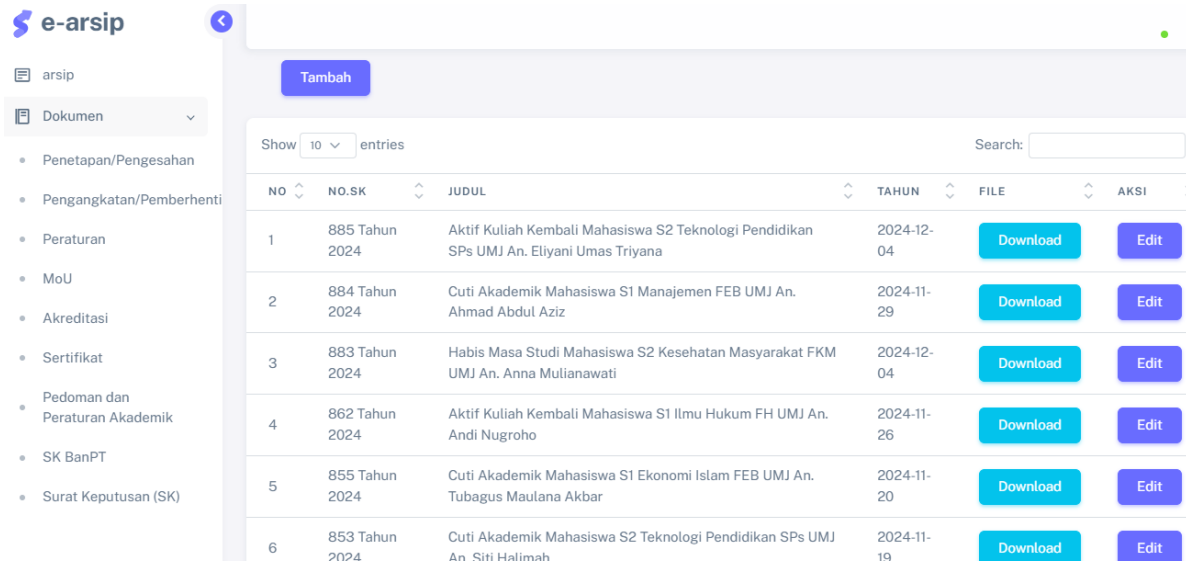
e-arsip

arsip

Dokumen

Penetapan/Pengesahan

Pengangkatan/Pemberhenti

Peraturan

MoU

Akreditasi

Sertifikat

Pedoman dan Peraturan Akademik

SK BanPT

Surat Keputusan (SK)

Tambah

Show 10 entries

Search:

| NO | NO.SK | JUDUL | TAHUN | FILE | AKSI |
|---|---|---|---|---|---|
| 1 | 885 Tahun 2024 | Aktif Kuliah Kembali Mahasiswa S2 Teknologi Pendidikan SPs UMJ An. Eliyani Umas Triyana | 2024-12-04 | Download | Edit |
| 2 | 884 Tahun 2024 | Cuti Akademik Mahasiswa S1 Manajemen FEB UMJ An. Ahmad Abdul Aziz | 2024-11-29 | Download | Edit |
| 3 | 883 Tahun 2024 | Habis Masa Studi Mahasiswa S2 Kesehatan Masyarakat FKM UMJ An. Anna Mulianawati | 2024-12-04 | Download | Edit |
| 4 | 862 Tahun 2024 | Aktif Kuliah Kembali Mahasiswa S1 Ilmu Hukum FH UMJ An. Andi Nugroho | 2024-11-26 | Download | Edit |
| 5 | 855 Tahun 2024 | Cuti Akademik Mahasiswa S1 Ekonomi Islam FEB UMJ An. Tubagus Maulana Akbar | 2024-11-20 | Download | Edit |
| 6 | 853 Tahun 2024 | Cuti Akademik Mahasiswa S2 Teknologi Pendidikan SPs UMJ An. Siti Halimah | 2024-11-19 | Download | Edit |